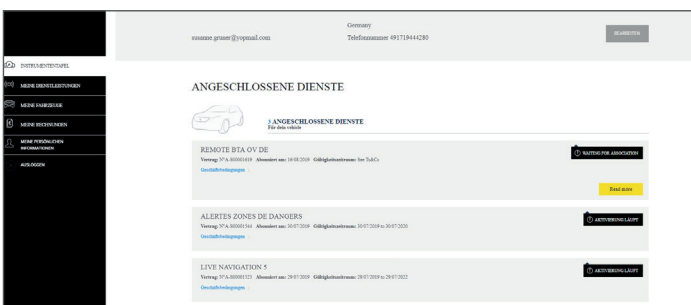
susanne.gruner@yopmail.com

Germany
Telefonnummer 491719444280

BEARBEITEN

INSTRUMENTENTAFEL
MEINE DIENSTLEISTUNGEN
MEINE FAHRZEUGE
MEINE RECHNUNGEN
MEINE PERSÖNLICHEN INFORMATIONEN
AUSLOGGEN

ANGESCHLOSSENE DIENSTE

3 ANGESCHLOSSENE DIENSTE
Für dein vehicle

REMOTE BTA OV DE
Vertrag: N°A-S00001619 Abonniert am: 16/08/2019 Gültigkeitszeitraum: bee TaKCs
Geschäftsbedingungen
WAITING FOR ASSOCIATION
Read more

ALERTES ZONES DE DANGERS
Vertrag: N°A-S00001544 Abonniert am: 30/07/2019 Gültigkeitszeitraum: 30/07/2019 to 30/07/2020
Geschäftsbedingungen
AKTIVIERUNG LÄUFT

LIVE NAVIGATION 5
Vertrag: N°A-S00001525 Abonniert am: 29/07/2019 Gültigkeitszeitraum: 29/07/2019 to 29/07/2022
Geschäftsbedingungen
AKTIVIERUNG LÄUFT